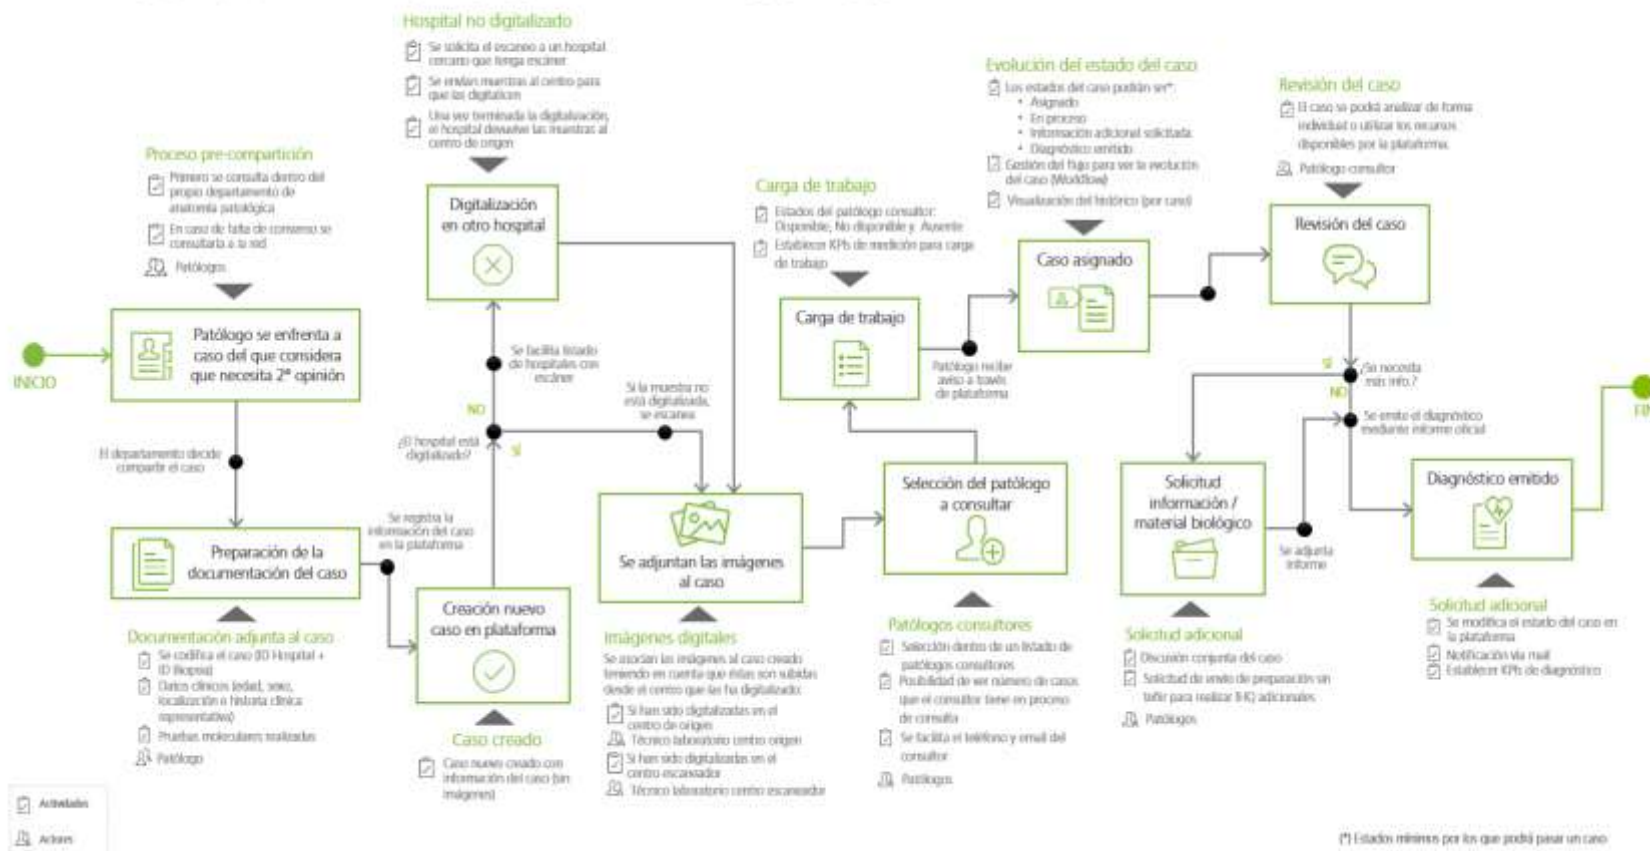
INICIO

Proceso pre-compartición
Primero se consulta dentro del propio departamento de anatomía patológica
En caso de falta de consenso se consultaría a la red
Patólogos

Patólogo se enfrenta a caso del que considera que necesita 2ª opinión

El departamento decide compartir el caso

Preparación de la documentación del caso

Documentación adjunta al caso
Se codifica el caso (ID Hospital + ID Biopsia)
Datos clínicos (edad, sexo, localización e historia clínica representativa)
Pruebas moleculares realizadas
Patólogo

Se registra la información del caso en la plataforma

Hospital no digitalizado
Se solicita el escaneo a un hospital cercano que tenga escáner
Se envían muestras al centro para que las digitalicen
Una vez terminada la digitalización, el hospital devuelve las muestras al centro de origen

Digitalización en otro hospital

Se facilita listado de hospitales con escáner

NO
¿El hospital está digitalizado?
SÍ

Creación nuevo caso en plataforma

Caso creado
Caso nuevo creado con información del caso (sin imágenes)

Si la muestra no está digitalizada, se escanea

Se adjuntan las imágenes al caso

Imágenes digitales
Se asocian las imágenes al caso creado teniendo en cuenta que éstas son subidas desde el centro que las ha digitalizado:
Si han sido digitalizadas en el centro de origen
Técnico laboratorio centro origen
Si han sido digitalizadas en el centro escaneador
Técnico laboratorio centro escaneador

Carga de trabajo
Estados del patólogo consultor: Disponible, No disponible y Ausente
Establecer KPIs de medición para carga de trabajo

Carga de trabajo

Patólogo recibe aviso a través de plataforma

Selección del patólogo a consultar

Patólogos consultores
Selección dentro de un listado de patólogos consultores
Posibilidad de ver número de casos que el consultor tiene en proceso de consulta
Se facilita el teléfono y email del consultor
Patólogos

Evolución del estado del caso
Los estados del caso podrán ser*:
• Asignado
• En proceso
• Información adicional solicitada
• Diagnóstico emitido
Gestión del flujo para ver la evolución del caso (Workflow)
Visualización del histórico (por caso)

Caso asignado

Revisión del caso
El caso se podrá analizar de forma individual o utilizar los recursos disponibles por la plataforma
Patólogo consultor

Revisión del caso

SÍ
¿Se necesita más info.?
NO
Se emite el diagnóstico mediante informe oficial

Solicitud información / material biológico

Se adjunta informe

Solicitud adicional
Discusión conjunta del caso
Solicitud de envío de preparación sin teñir para realizar IHQ adicionales
Patólogos

Diagnóstico emitido

Solicitud adicional
Se modifica el estado del caso en la plataforma
Notificación vía mail
Establecer KPIs de diagnóstico

FIN

Actividades
Actores

(*) Estados mínimos por los que podrá pasar un caso